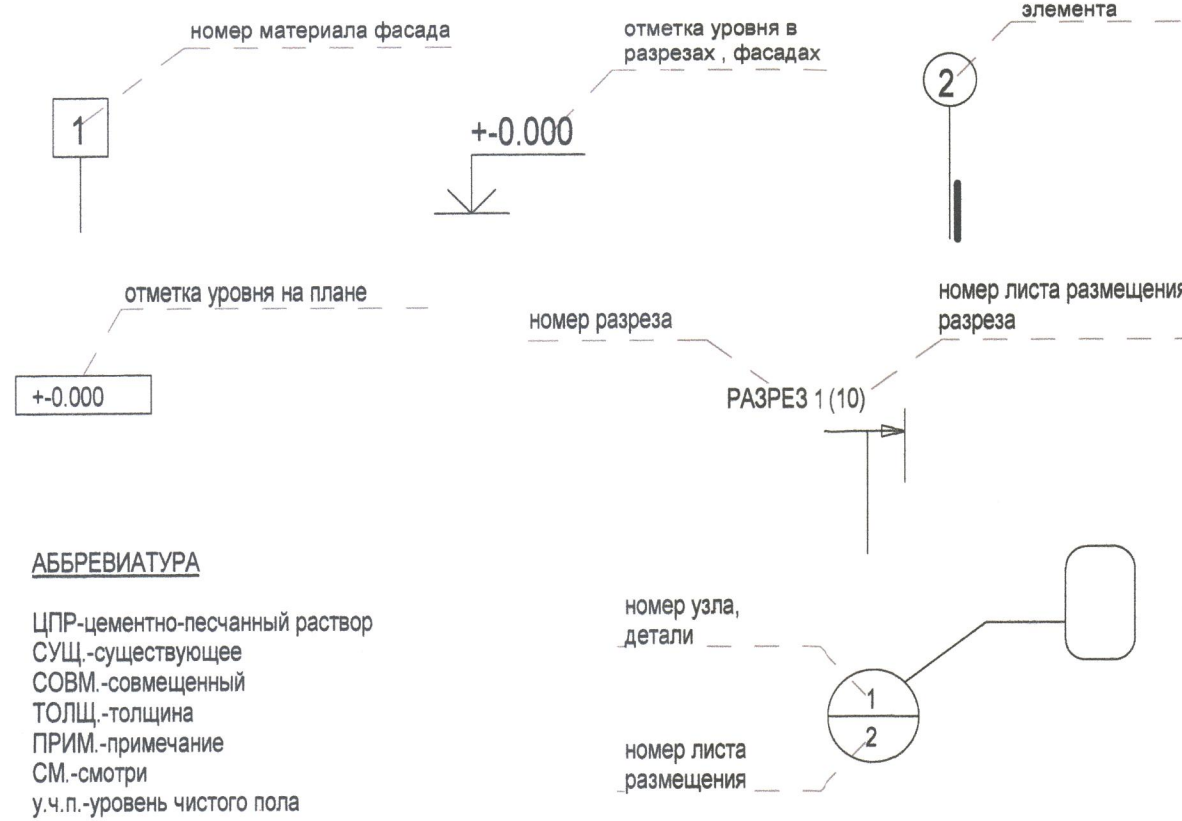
номер материала фасада

1

отметка уровня в разрезах , фасадах

+-0.000

элемента

2

отметка уровня на плане

+-0.000

номер разреза

номер листа размещения разреза

РАЗРЕЗ 1 (10)

АББРЕВИАТУРА

ЦПР-цементно-песчанный раствор
СУЩ.-существующее
СОВМ.-совмещенный
ТОЛЩ.-толщина
ПРИМ.-примечание
СМ.-смотри
у.ч.п.-уровень чистого пола

номер узла, детали

1

2

номер листа размещения